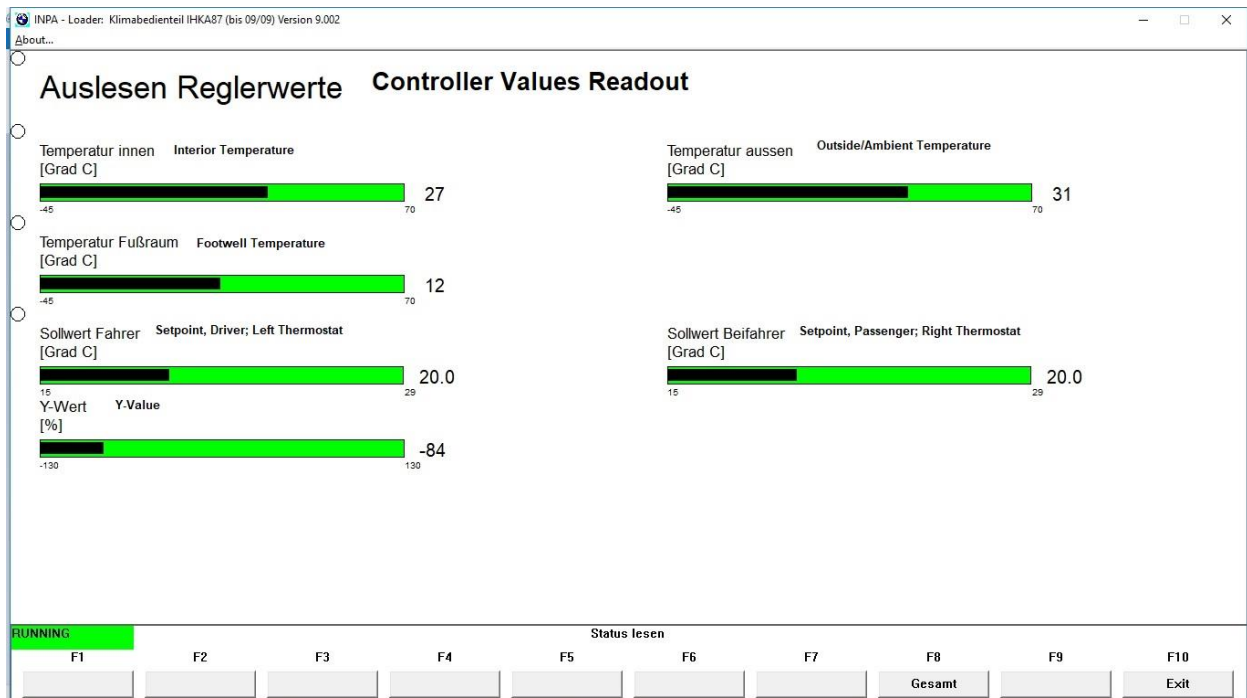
INPA - Loader: Klimabedienteil IHKA87 (bis 09/09) Version 9.002

About...

Auslesen Reglerwerte Controller Values Readout

Temperatur innen Interior Temperature
[Grad C]
-45 70 27

Temperatur aussen Outside/Ambient Temperature
[Grad C]
-45 70 31

Temperatur Fußraum Footwell Temperature
[Grad C]
-45 70 12

Sollwert Fahrer Setpoint, Driver; Left Thermostat
[Grad C]
15 29 20.0

Sollwert Beifahrer Setpoint, Passenger; Right Thermostat
[Grad C]
15 29 20.0

Y-Wert Y-Value
[%]
-130 130 -84

RUNNING

Status lesen

| F1 | F2 | F3 | F4 | F5 | F6 | F7 | F8 | F9 | F10 |
|---|---|---|---|---|---|---|---|---|---|
| | | | | | | | Gesamt | | Exit |